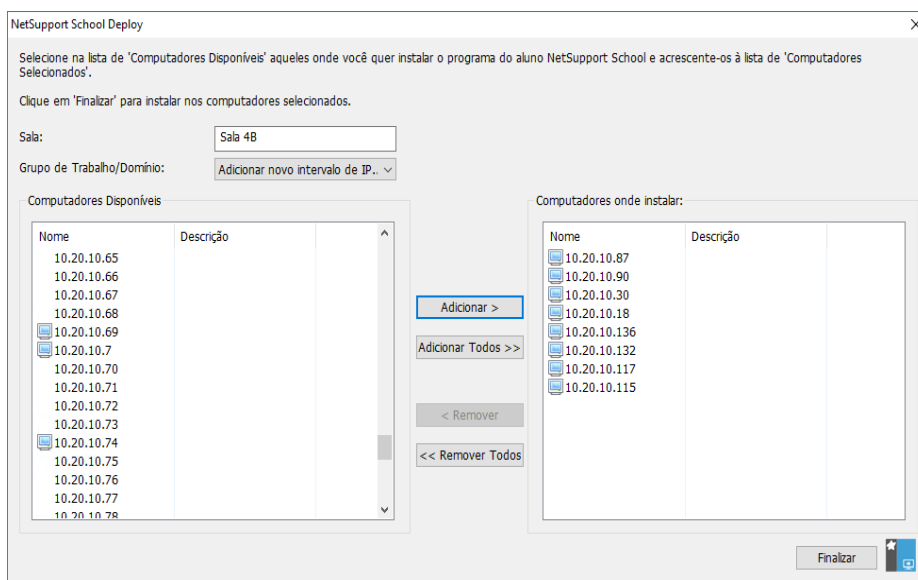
NetSupport School Deploy

Selecione na lista de 'Computadores Disponíveis' aqueles onde você quer instalar o programa do aluno NetSupport School e acrescente-os à lista de 'Computadores Selecionados'.

Clique em 'Finalizar' para instalar nos computadores selecionados.

Sala: Sala 4B

Grupo de Trabalho/Domínio: Adicionar novo intervalo de IP..

Computadores Disponíveis

| Nome | Descrição |
|---|---|
| 10.20.10.65 | |
| 10.20.10.66 | |
| 10.20.10.67 | |
| 10.20.10.68 | |
| 10.20.10.69 | |
| 10.20.10.7 | |
| 10.20.10.70 | |
| 10.20.10.71 | |
| 10.20.10.72 | |
| 10.20.10.73 | |
| 10.20.10.74 | |
| 10.20.10.75 | |
| 10.20.10.76 | |
| 10.20.10.77 | |
| 10.20.10.78 | |

Adicionar >

Adicionar Todos >>

< Remover

<< Remover Todos

Computadores onde instalar:

| Nome | Descrição |
|---|---|
| 10.20.10.87 | |
| 10.20.10.90 | |
| 10.20.10.30 | |
| 10.20.10.18 | |
| 10.20.10.136 | |
| 10.20.10.132 | |
| 10.20.10.117 | |
| 10.20.10.115 | |

Finalizar